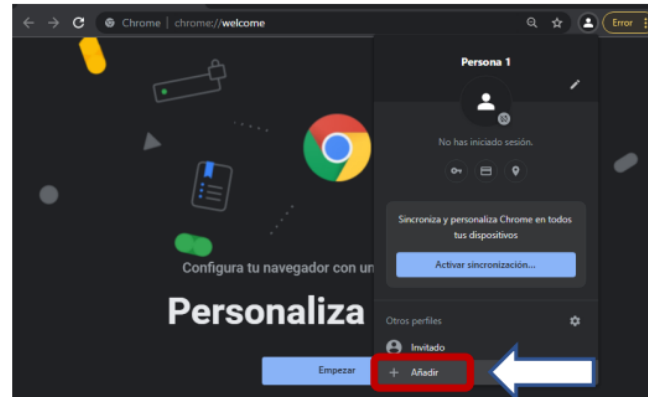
Chrome | chrome://welcome

Error

Persona 1

No has iniciado sesión.

Sincroniza y personaliza Chrome en todos tus dispositivos

Activar sincronización...

Otros perfiles

Invitado

+ Añadir

Configura tu navegador con un

Personaliza

Empezar